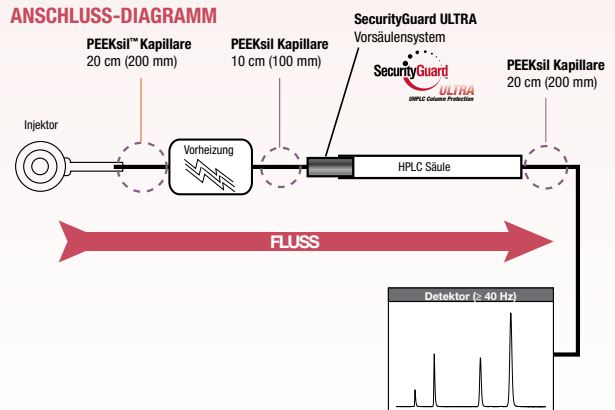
ANSCHLUSS-DIAGRAMM

PEEKsil™ Kapillare
20 cm (200 mm)

PEEKsil Kapillare
10 cm (100 mm)

SecurityGuard ULTRA
Vorsäulensystem

SecurityGuard ULTRA
UHPLC Column Protection

PEEKsil Kapillare
20 cm (200 mm)

Injektor

Vorheizung

HPLC Säule

FLUSS

Detektor (≥ 40 Hz)